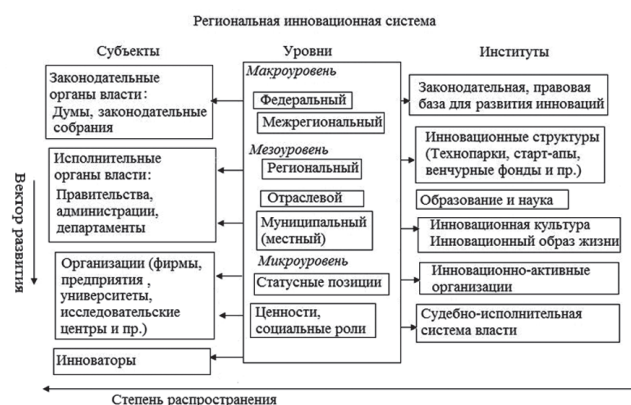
Региональная инновационная система

Субъекты

Уровни

Институты

Законодательные органы власти: Думы, законодательные собрания

Макроуровень

Федеральный

Межрегиональный

Законодательная, правовая база для развития инноваций

Исполнительные органы власти: Правительства, администрации, департаменты

Мезоуровень

Региональный

Отраслевой

Муниципальный (местный)

Инновационные структуры (Технопарки, старт-апы, венчурные фонды и пр.)

Образование и наука

Инновационная культура Инновационный образ жизни

Вектор развития

Организации (фирмы, предприятия, университеты, исследовательские центры и пр.)

Микроуровень

Статусные позиции

Ценности, социальные роли

Инновационно-активные организации

Судебно-исполнительная система власти

Инноваторы

Степень распространения